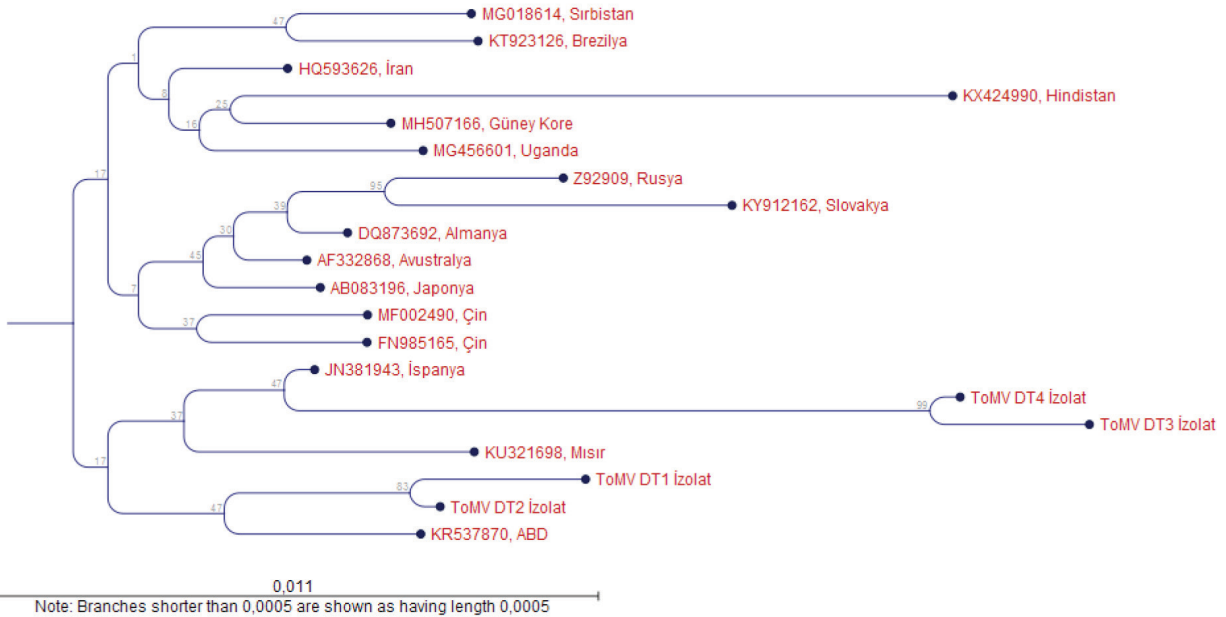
47
MG018614, Sırbistan
KT923126, Brezilya
1
HQ593626, İran
8
25
KX424990, Hindistan
16
MH507166, Güney Kore
MG456601, Uganda
17
95
Z92909, Rusya
KY912162, Slovakya
39
30
DQ873692, Almanya
45
AF332868, Avustralya
7
AB083196, Japonya
37
MF002490, Çin
FN985165, Çin
47
JN381943, İspanya
99
ToMV DT4 İzolat
ToMV DT3 İzolat
37
KU321698, Mısır
17
83
ToMV DT1 İzolat
ToMV DT2 İzolat
47
KR537870, ABD

0,011
Note: Branches shorter than 0,0005 are shown as having length 0,0005